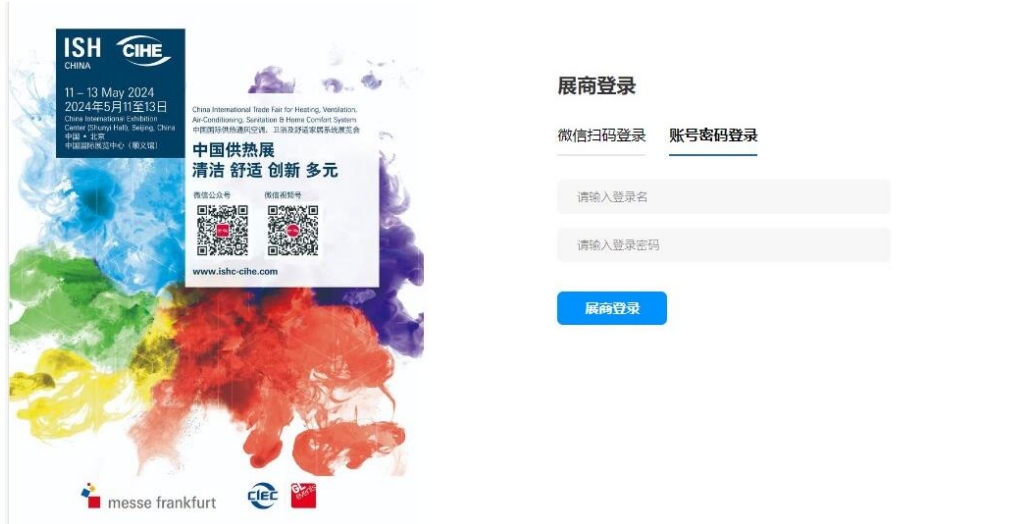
ISH CIHE
CHINA

11 – 13 May 2024
2024年5月11至13日
China International Exhibition Center (Shunyi Hall), Beijing, China
中国 • 北京
中国国际展览中心（顺义馆）

China International Trade Fair for Heating, Ventilation, Air-Conditioning, Sanitation & Home Comfort System
中国国际供热通风空调、卫浴及舒适家居系统展览会

中国供热展
清洁 舒适 创新 多元

微信公众号
微信视频号

www.ishc-cihe.com

messe frankfurt
CIEC

展商登录

微信扫码登录
账号密码登录

请输入登录名

请输入登录密码

展商登录